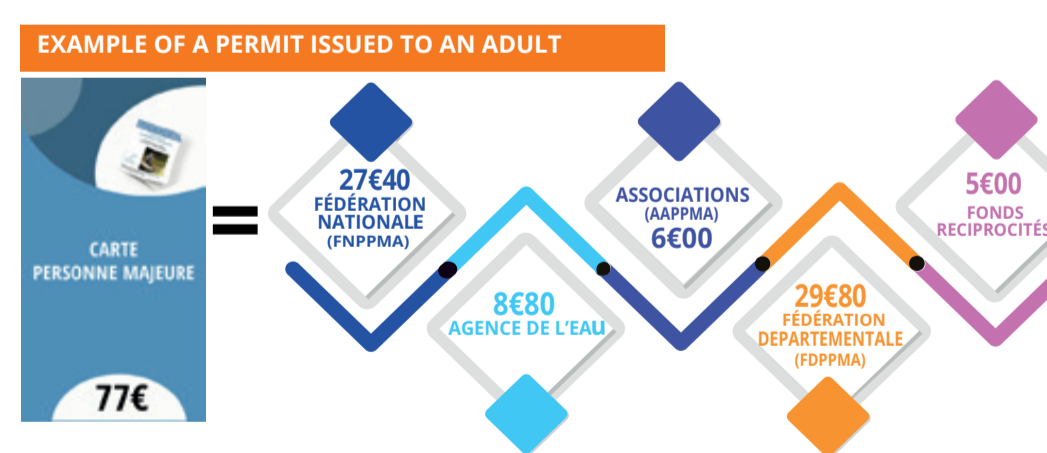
EXAMPLE OF A PERMIT ISSUED TO AN ADULT

CARTE PERSONNE MAJEURE

77€

=

27€40
FÉDÉRATION NATIONALE
(FNPPMA)

8€80
AGENCE DE L'EAU

ASSOCIATIONS
(AAPPMA)
6€00

29€80
FÉDÉRATION DEPARTEMENTALE
(FDPPMA)

5€00
FONDS RECIPROCITÉS